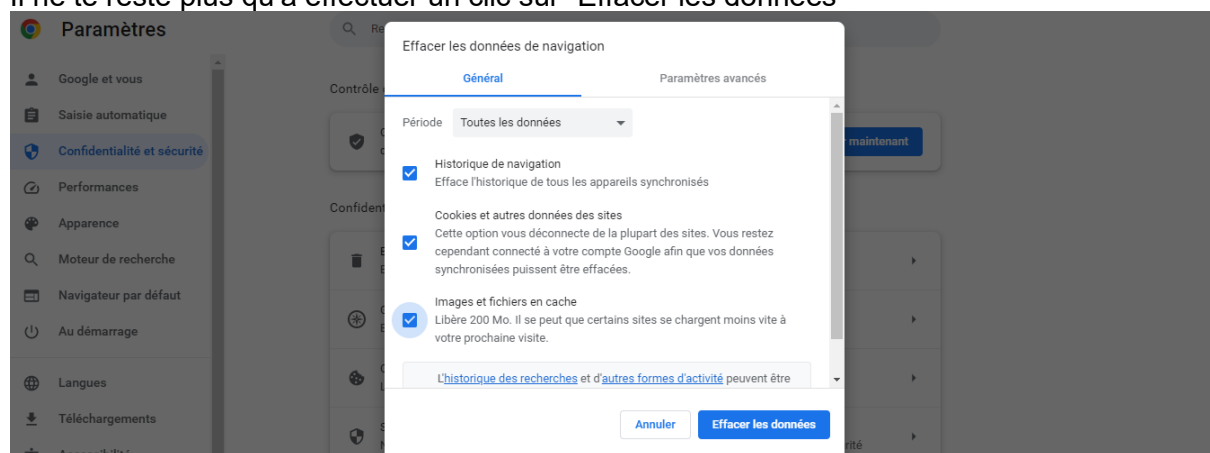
Il ne te reste plus qu'à effectuer un clic sur "Effacer les données"

Paramètres

Google et vous
Saisie automatique
Confidentialité et sécurité
Performances
Apparence
Moteur de recherche
Navigateur par défaut
Au démarrage
Langues
Téléchargements
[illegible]

Re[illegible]
Contrôle
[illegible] maintenant
Confident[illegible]
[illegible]rité

Effacer les données de navigation

Général
Paramètres avancés

Période Toutes les données

Historique de navigation
Efface l'historique de tous les appareils synchronisés

Cookies et autres données des sites
Cette option vous déconnecte de la plupart des sites. Vous restez cependant connecté à votre compte Google afin que vos données synchronisées puissent être effacées.

Images et fichiers en cache
Libère 200 Mo. Il se peut que certains sites se chargent moins vite à votre prochaine visite.

L'historique des recherches et d'autres formes d'activité peuvent être

Annuler
Effacer les données